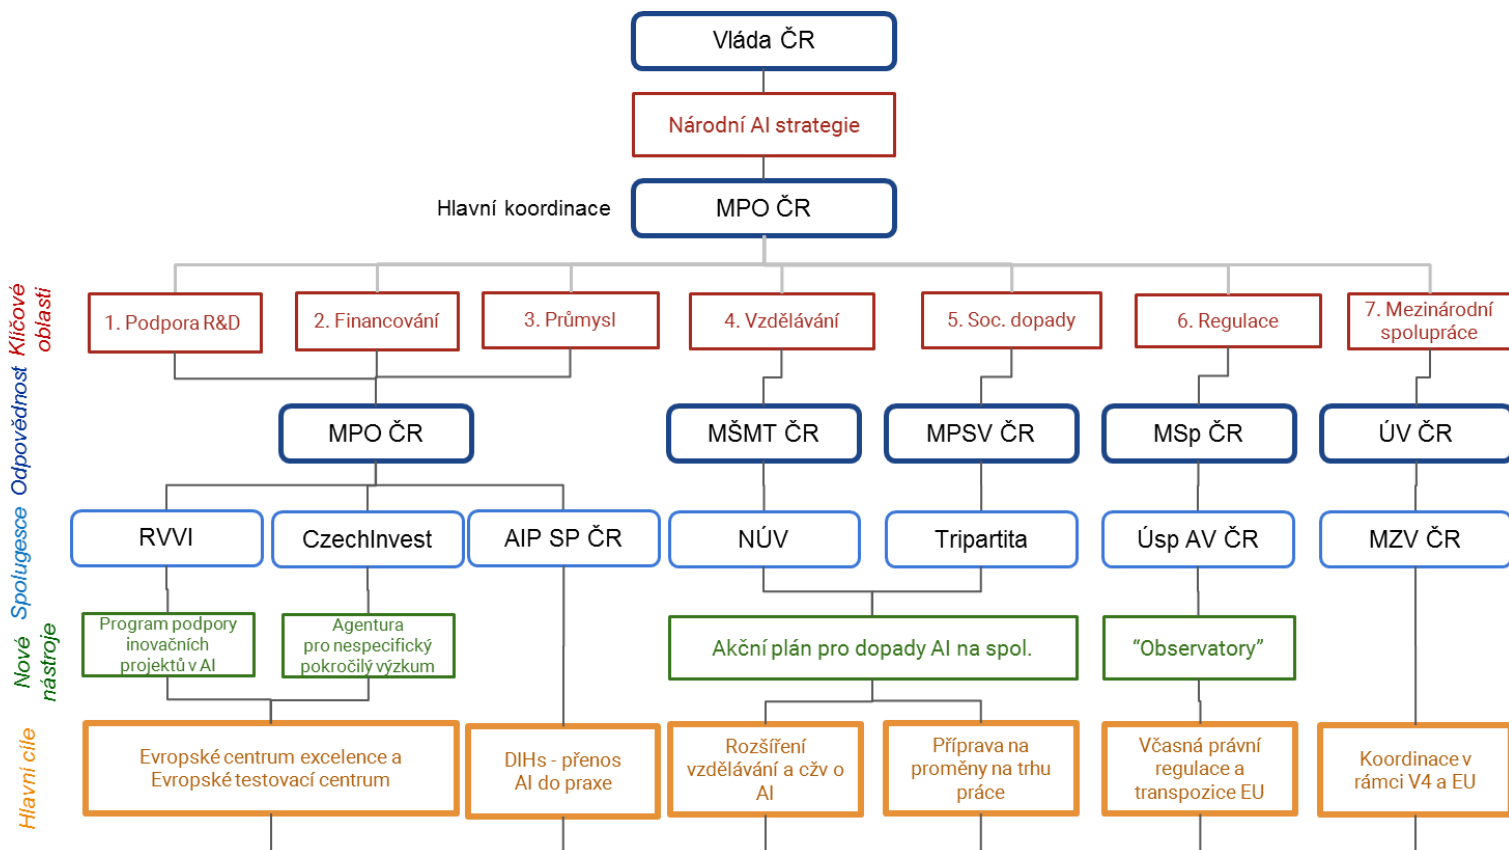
Vláda ČR

Národní AI strategie

Hlavní koordinace

MPO ČR

Klíčové oblasti

1. Podpora R&D

2. Financování

3. Průmysl

4. Vzdělávání

5. Soc. dopady

6. Regulace

7. Mezinárodní spolupráce

Odpovědnost

MPO ČR

MŠMT ČR

MPSV ČR

MSp ČR

ÚV ČR

Spolugesce

RVVI

CzechInvest

AIP SP ČR

NÚV

Tripartita

Úsp AV ČR

MZV ČR

Nové nástroje

Program podpory inovačních projektů v AI

Agentura pro nespecifický pokročilý výzkum

Akční plán pro dopady AI na spol.

"Observatory"

Hlavní cíle

Evropské centrum excelence a Evropské testovací centrum

DIHs - přenos AI do praxe

Rozšíření vzdělávání a cžv o AI

Příprava na proměny na trhu práce

Včasná právní regulace a transpozice EU

Koordinace v rámci V4 a EU